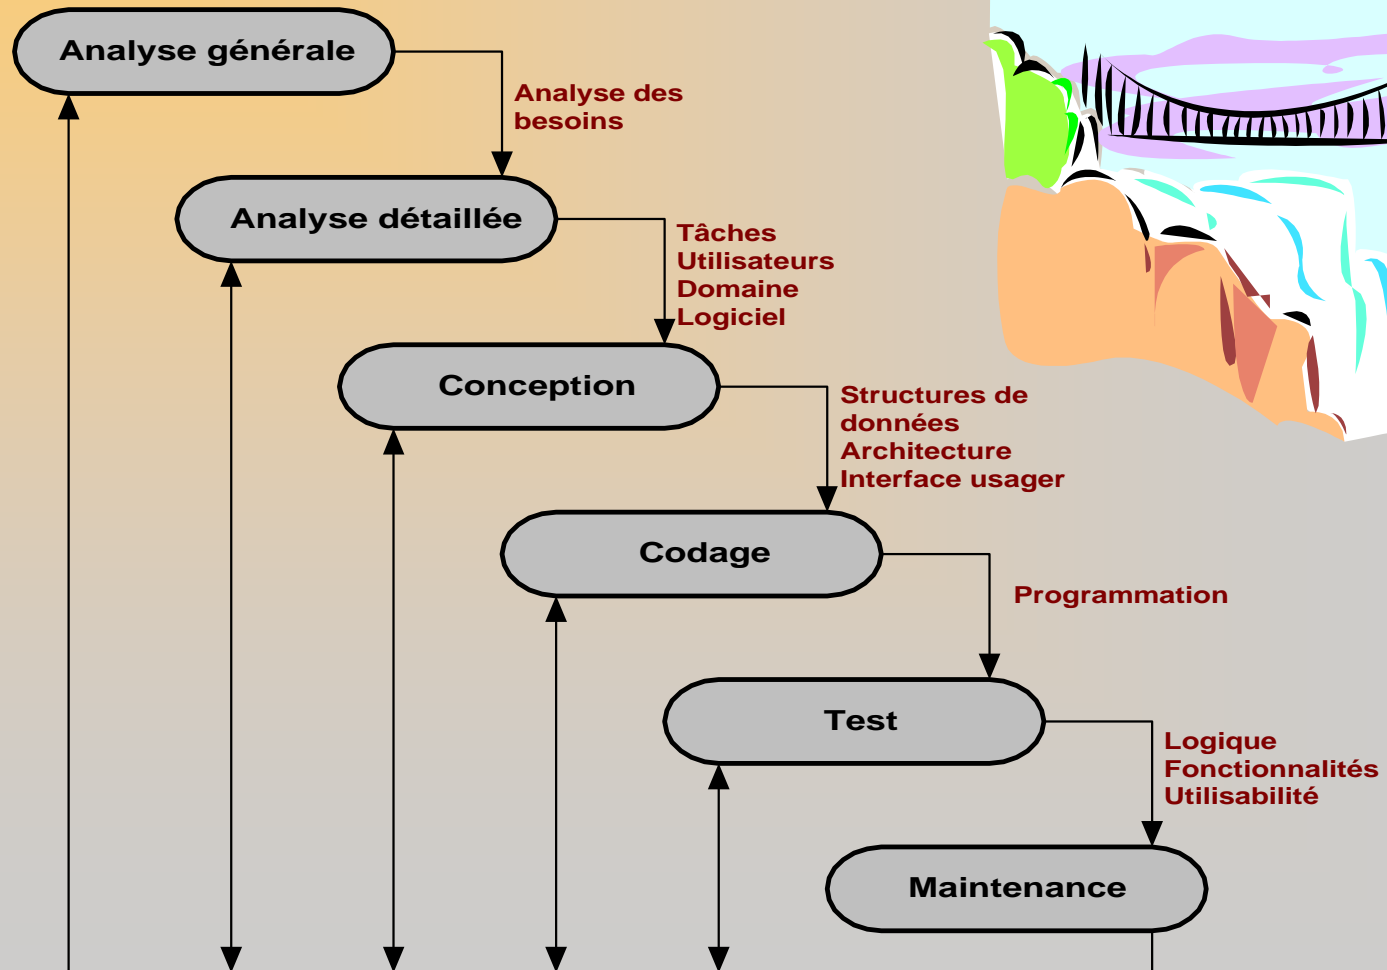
Analyse générale

Analyse des besoins

Analyse détaillée

Tâches
Utilisateurs
Domaine
Logiciel

Conception

Structures de données
Architecture
Interface usager

Codage

Programmation

Test

Logique
Fonctionnalités
Utilisabilité

Maintenance